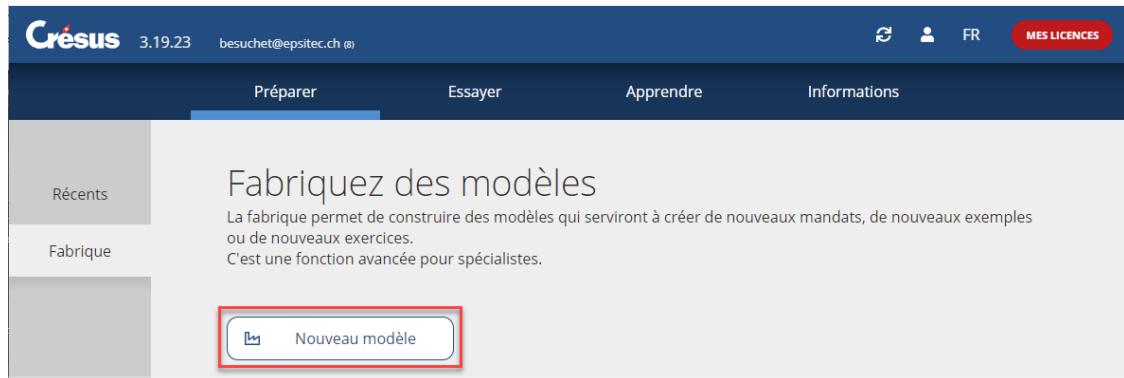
Crésus 3.19.23 besuchet@epsitec.ch (8)

FR MES LICENCES

Préparer Essayer Apprendre Informations

Récents

Fabrique

Fabriquez des modèles

La fabrique permet de construire des modèles qui serviront à créer de nouveaux mandats, de nouveaux exemples ou de nouveaux exercices.
C'est une fonction avancée pour spécialistes.

Nouveau modèle